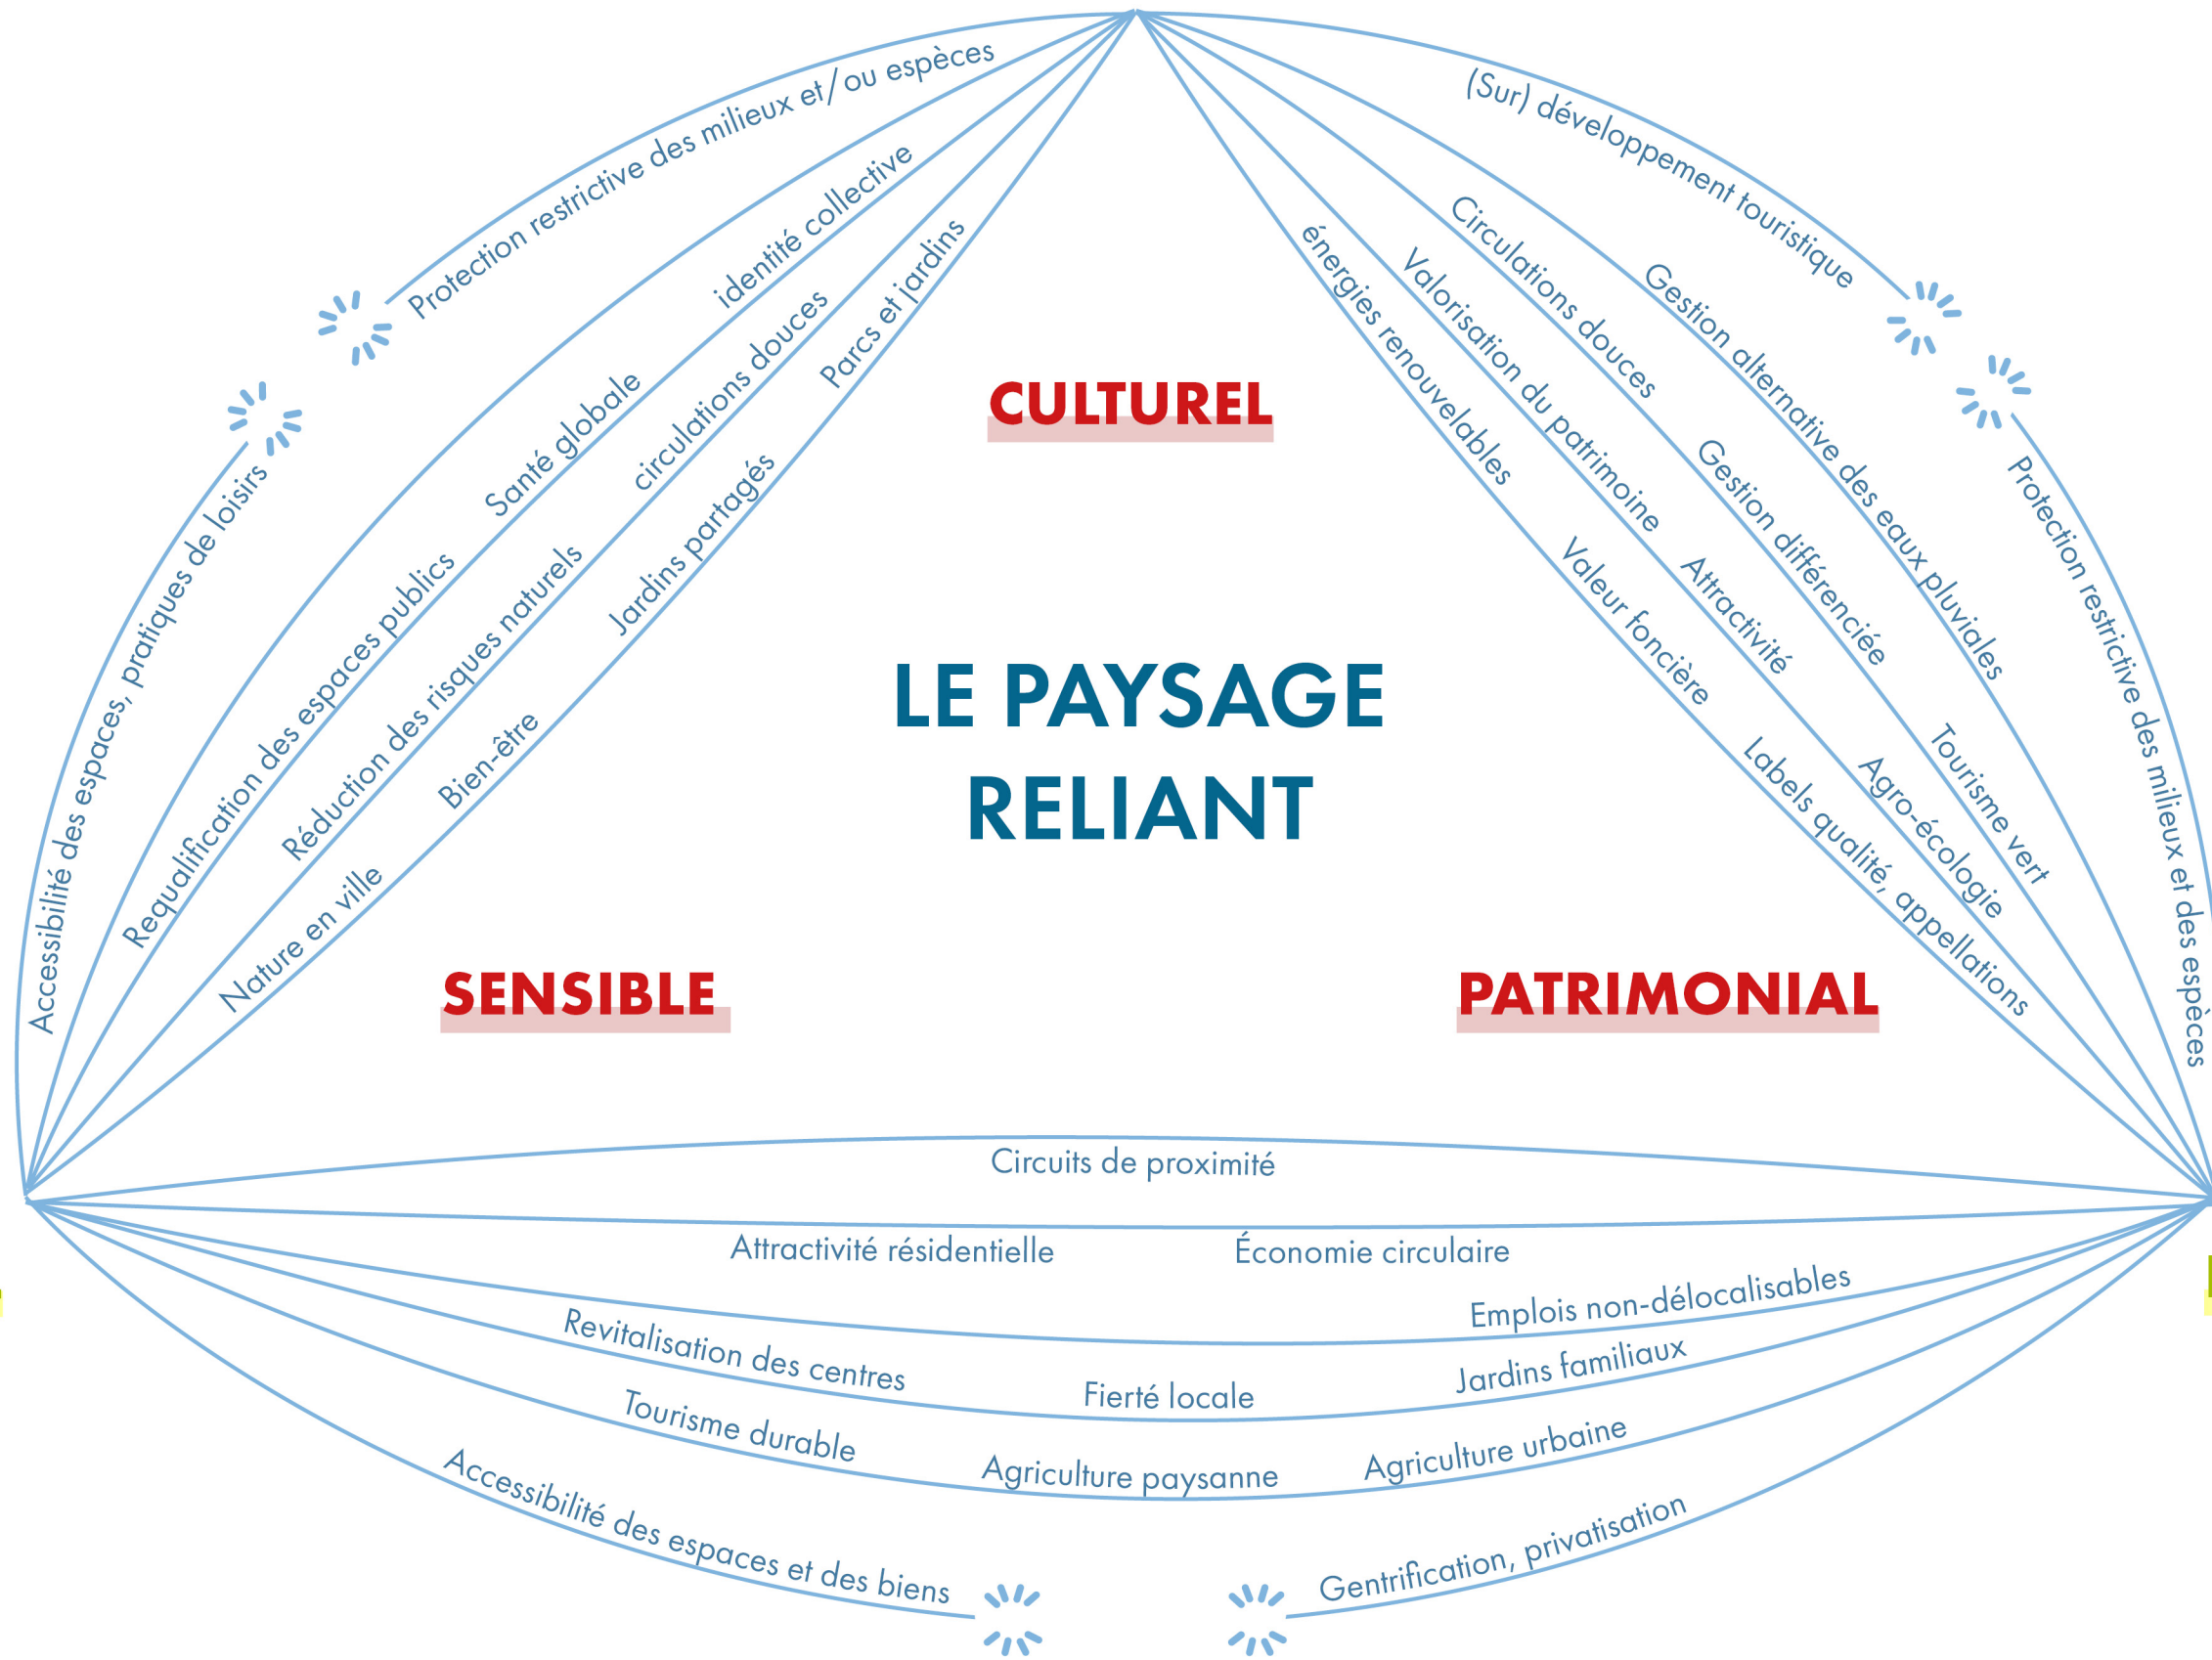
Protection restrictive des milieux et/ou espèces
identité collective
Parcs et jardins
Santé globale
circulations douces
Jardins partagés
Accessibilité des espaces, pratiques de loisirs
Requalification des espaces publics
Réduction des risques naturels
Bien-être
Nature en ville

CULTUREL

LE PAYSAGE RELIANT

SENSIBLE

PATRIMONIAL

(Sur) développement touristique
Circulations douces
Gestion alternative des eaux pluviales
énergies renouvelables
Valorisation du patrimoine
Gestion différenciée
Protection restrictive des milieux et des espèces
Valeur foncière
Attractivité
Tourisme vert
Agro-écologie
Labels qualité, appellations

Circuits de proximité
Attractivité résidentielle
Économie circulaire
Emplois non-délocalisables
Revitalisation des centres
Fierté locale
Jardins familiaux
Tourisme durable
Agriculture paysanne
Agriculture urbaine
Accessibilité des espaces et des biens
Gentrification, privatisation